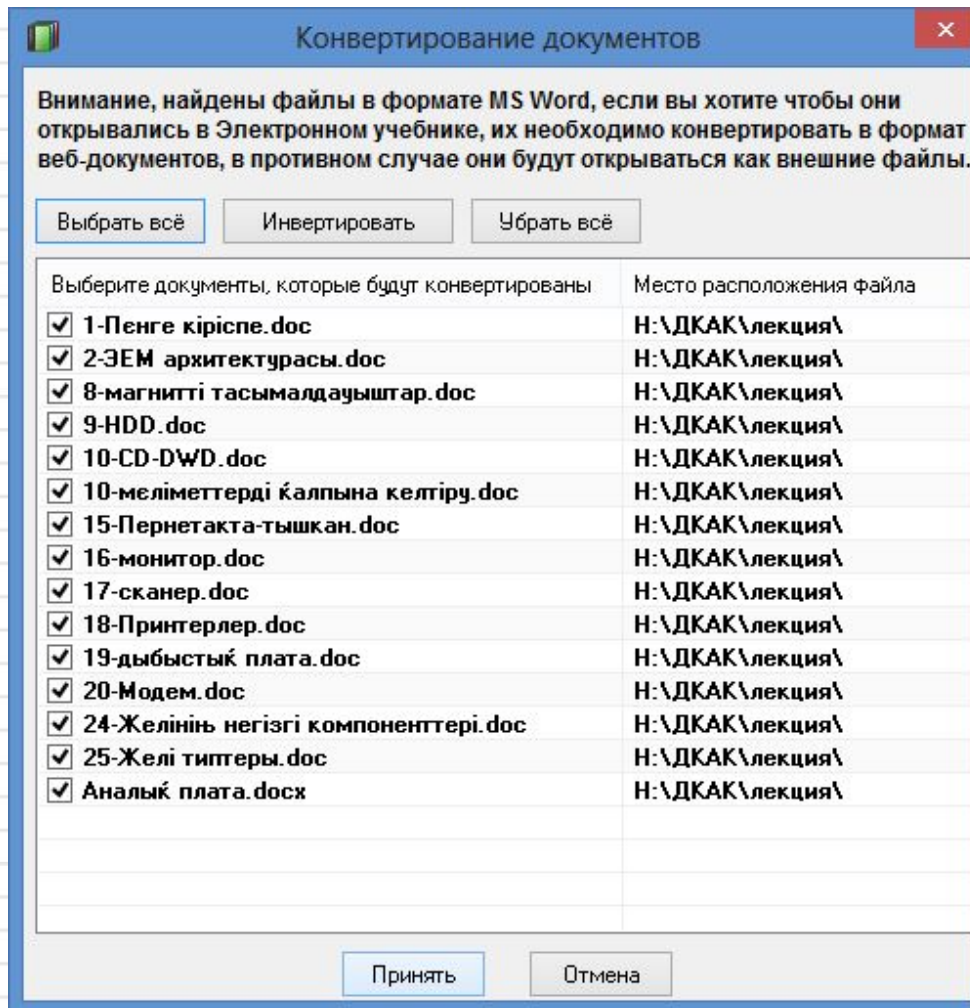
Конвертирование документов

Внимание, найдены файлы в формате MS Word, если вы хотите чтобы они открывались в Электронном учебнике, их необходимо конвертировать в формат веб-документов, в противном случае они будут открываться как внешние файлы.

Выбрать всё | Инвертировать | Убрать всё

| Выберите документы, которые будут конвертированы | Место расположения файла |
|---|---|
| 1-Пенге кіріспе.doc | H:\ДКАК\лекция\ |
| 2-ЭЕМ архитектурасы.doc | H:\ДКАК\лекция\ |
| 8-магнитті тасымалдаyыштар.doc | H:\ДКАК\лекция\ |
| 9-HDD.doc | H:\ДКАК\лекция\ |
| 10-CD-DWD.doc | H:\ДКАК\лекция\ |
| 10-мәліметтерді қалпына келтіру.doc | H:\ДКАК\лекция\ |
| 15-Пернетакта-тышкан.doc | H:\ДКАК\лекция\ |
| 16-монитор.doc | H:\ДКАК\лекция\ |
| 17-сканер.doc | H:\ДКАК\лекция\ |
| 18-Принтерлер.doc | H:\ДКАК\лекция\ |
| 19-дыбыстық плата.doc | H:\ДКАК\лекция\ |
| 20-Модем.doc | H:\ДКАК\лекция\ |
| 24-Желінің негізгі компоненттері.doc | H:\ДКАК\лекция\ |
| 25-Желі типтеры.doc | H:\ДКАК\лекция\ |
| Аналық плата.docx | H:\ДКАК\лекция\ |

Принять | Отмена